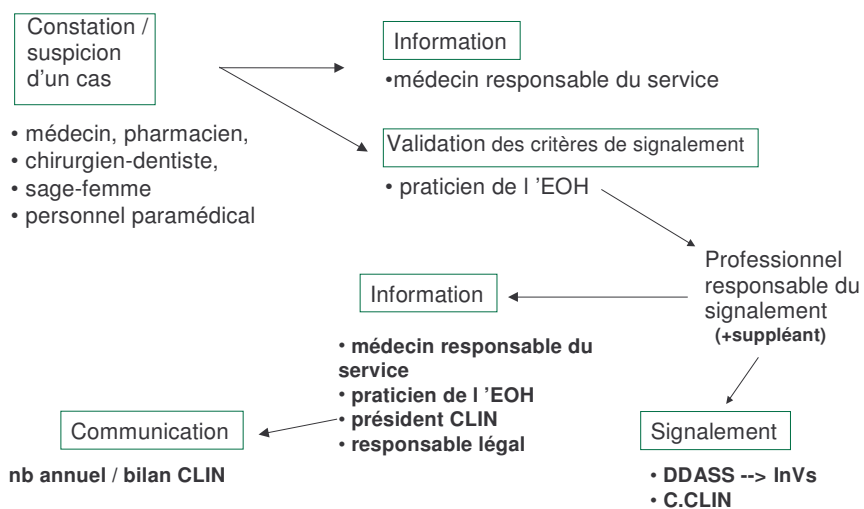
Constation / suspicion d'un cas

• médecin, pharmacien,
• chirurgien-dentiste,
• sage-femme
• personnel paramédical

Information

•médecin responsable du service

Validation des critères de signalement

• praticien de l 'EOH

Professionnel responsable du signalement
(+suppléant)

Information

• médecin responsable du service
• praticien de l 'EOH
• président CLIN
• responsable légal

Communication

nb annuel / bilan CLIN

Signalement

• DDASS --> InVs
• C.CLIN